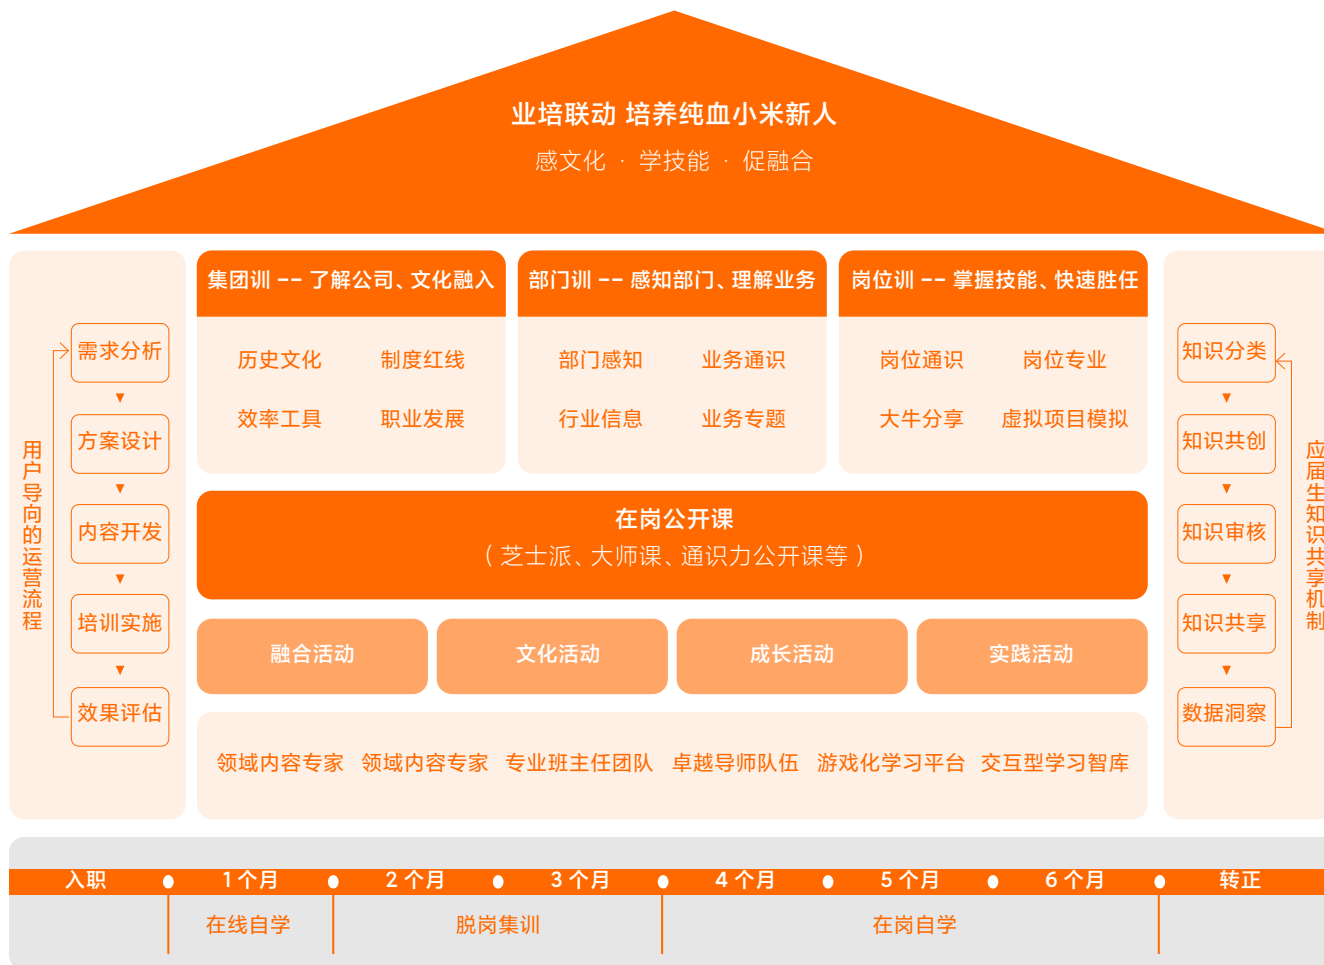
业培联动 培养纯血小米新人

感文化 · 学技能 · 促融合

用户导向的运营流程

需求分析

方案设计

内容开发

培训实施

效果评估

集团训 -- 了解公司、文化融入

历史文化 制度红线

效率工具 职业发展

部门训 -- 感知部门、理解业务

部门感知 业务通识

行业信息 业务专题

岗位训 -- 掌握技能、快速胜任

岗位通识 岗位专业

大牛分享 虚拟项目模拟

在岗公开课

（芝士派、大师课、通识力公开课等）

融合活动 文化活动 成长活动 实践活动

领域内容专家 领域内容专家 专业班主任团队 卓越导师队伍 游戏化学习平台 交互型学习智库

知识分类

知识共创

知识审核

知识共享

数据洞察

应届生知识共享机制

入职 1个月 2个月 3个月 4个月 5个月 6个月 转正

在线自学 脱岗集训 在岗自学